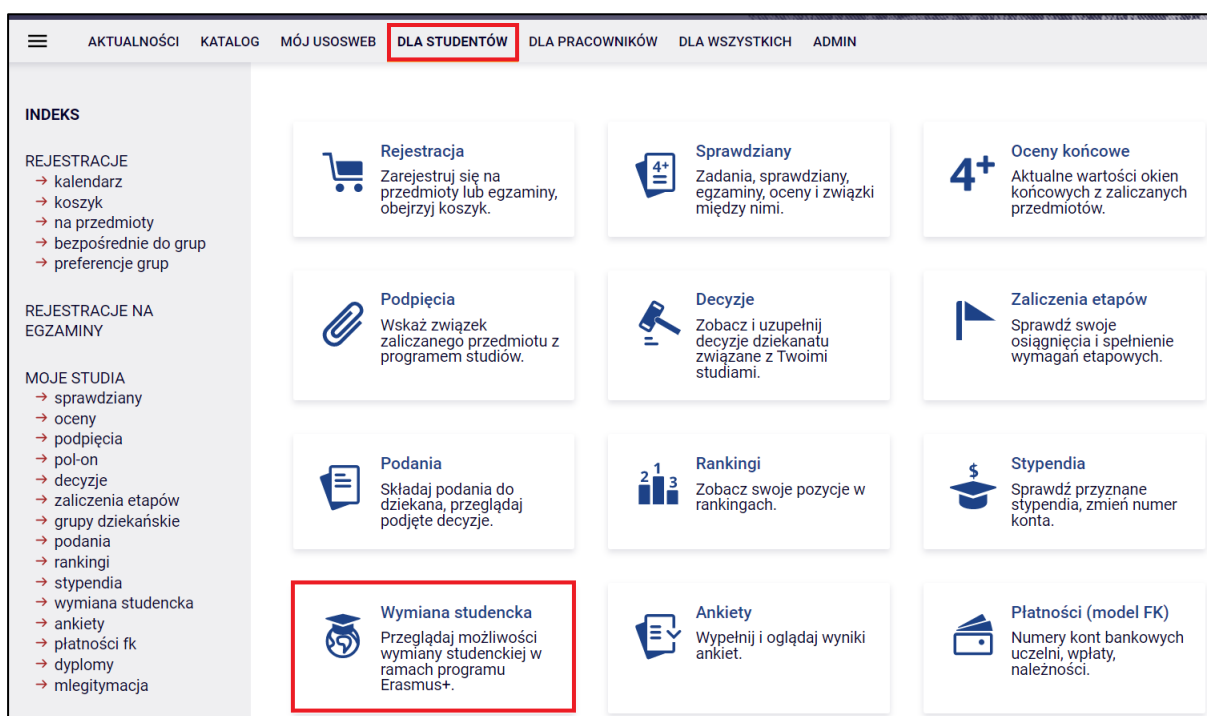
AKTUALNOŚCI KATALOG MÓJ USOSWEB DLA STUDENTÓW DLA PRACOWNIKÓW DLA WSZYSTKICH ADMIN

INDEKS

REJESTRACJE
→ kalendarz
→ koszyk
→ na przedmioty
→ bezpośrednie do grup
→ preferencje grup

REJESTRACJE NA EGZAMINY

MOJE STUDIA
→ sprawdziany
→ oceny
→ podpięcia
→ pol-on
→ decyzje
→ zaliczenia etapów
→ grupy dziekańskie
→ podania
→ rankingi
→ stypendia
→ wymiana studencka
→ ankiety
→ płatności fk
→ dyplomy
→ mlegitymacja

Rejestracja
Zarejestruj się na przedmioty lub egzaminy, obejrzyj koszyk.

Sprawdziany
Zadania, sprawdziany, egzaminy, oceny i związki między nimi.

4+
Oceny końcowe
Aktualne wartości okien końcowych z zaliczanych przedmiotów.

Podpięcia
Wskaż związek zaliczanego przedmiotu z programem studiów.

Decyzje
Zobacz i uzupełnij decyzje dziekanatu związane z Twoimi studiami.

Zaliczenia etapów
Sprawdź swoje osiągnięcia i spełnienie wymagań etapowych.

Podania
Składaj podania do dziekana, przeglądaj podjęte decyzje.

2 1 3
Rankingi
Zobacz swoje pozycje w rankingach.

$
Stypendia
Sprawdź przyznane stypendia, zmień numer konta.

Wymiana studencka
Przeglądaj możliwości wymiany studenckiej w ramach programu Erasmus+.

Ankiety
Wypełnij i oglądaj wyniki ankiet.

Płatności (model FK)
Numery kont bankowych uczelni, wpłaty, należności.